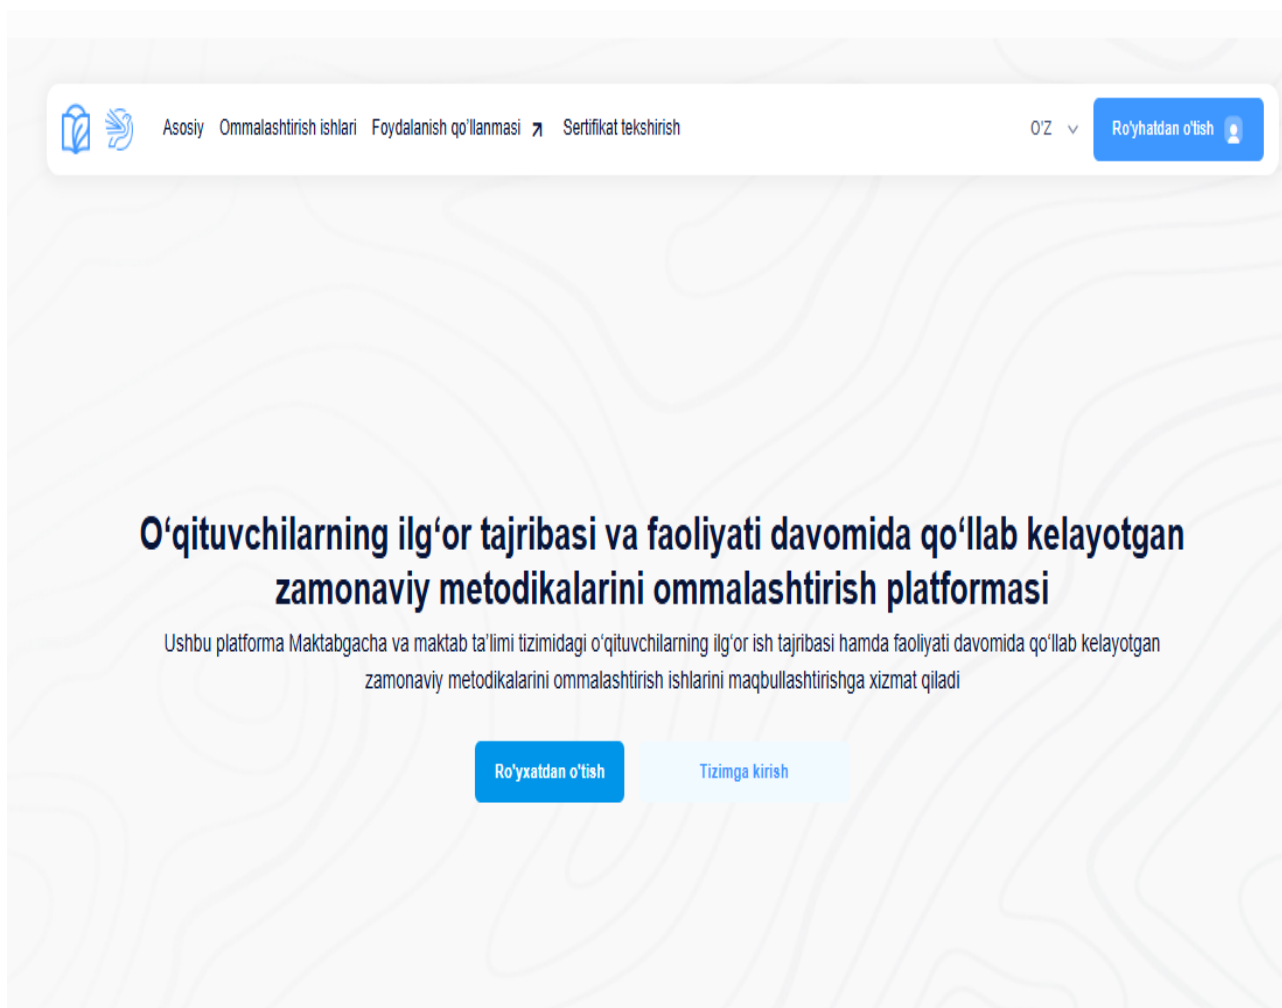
Asosiy Ommalashtirish ishlari Foydalanish qo'llanmasi ↗ Sertifikat tekshirish

O'Z

Ro'yhatdan o'tish

O‘qituvchilarning ilg‘or tajribasi va faoliyati davomida qo‘llab kelayotgan zamonaviy metodikalarini ommalashtirish platformasi

Ushbu platforma Maktabgacha va maktab ta’limi tizimidagi o‘qituvchilarning ilg‘or ish tajribasi hamda faoliyati davomida qo‘llab kelayotgan zamonaviy metodikalarini ommalashtirish ishlarini maqbullashtirishga xizmat qiladi

Ro'yxatdan o'tish

Tizimga kirish